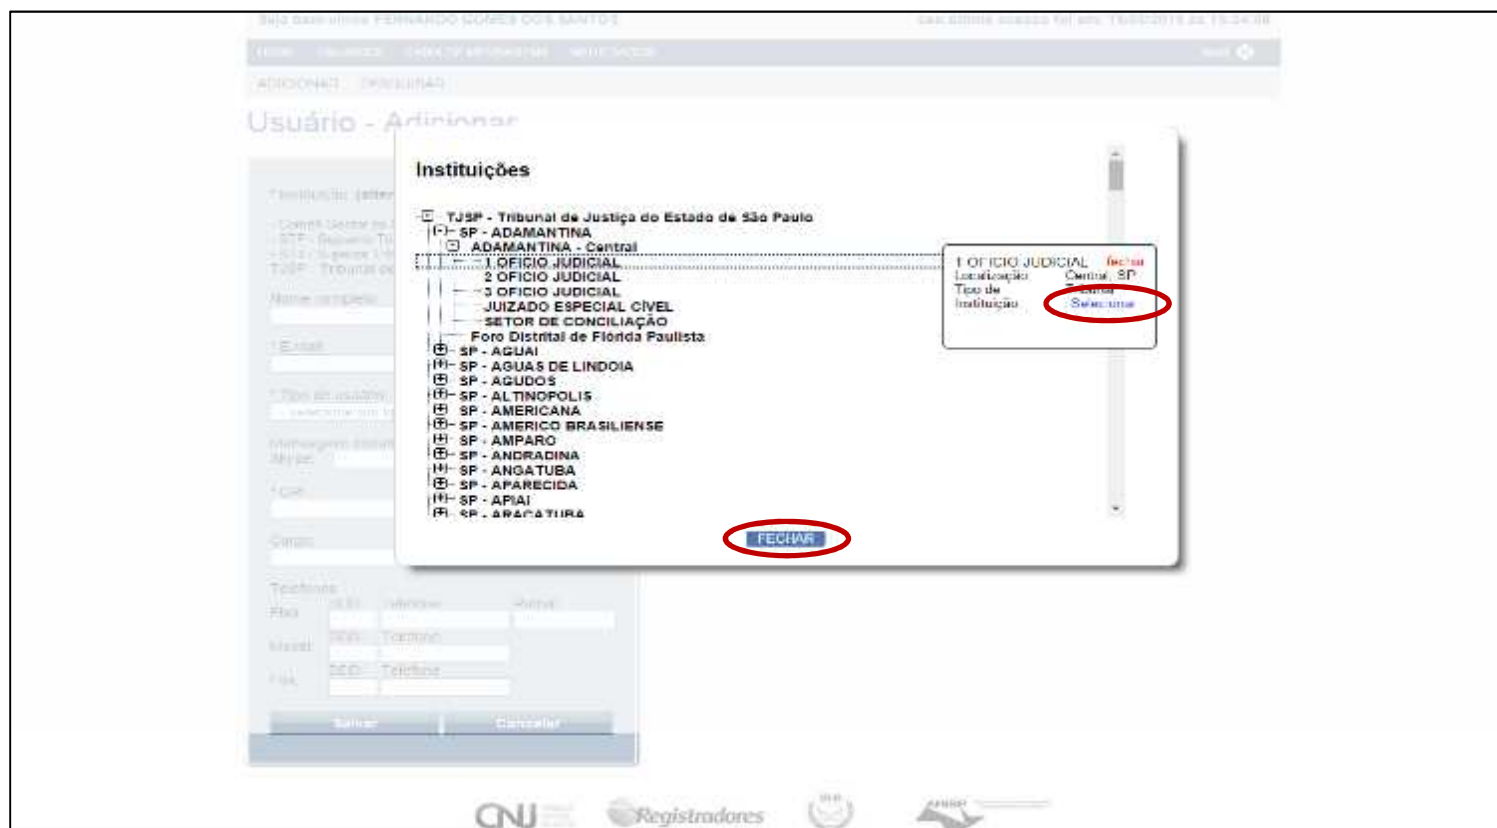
Seja bem vindo FERNANDO GOMES DOS SANTOS    seu último acesso foi em: 16/05/2015 às 15:34:08

INÍCIO   USUÁRIOS   CADASTRO APRENDIZAGEM   NOTIFICAÇÕES   Sair

ADICIONAR   PESQUISAR

Usuário - Adicionar

* Instituição: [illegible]
- Comitê Gestor do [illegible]
- STF - Supremo Tri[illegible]
- STJ - Superior Tri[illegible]
TJSP - Tribunal de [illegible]

Nome completo

* E-mail

* Tipo de usuário
-- selecione um ti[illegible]

Mensagens Sobre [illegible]
Skype

* CPF

Cargo

Telefones
Fixo   DDD   Telefone   Ramal
Móvel   DDD   Telefone
Fax   DDD   Telefone

Salvar   Cancelar

Instituições

TJSP - Tribunal de Justiça do Estado de São Paulo
SP - ADAMANTINA
ADAMANTINA - Central
1 OFICIO JUDICIAL
2 OFICIO JUDICIAL
3 OFICIO JUDICIAL
JUIZADO ESPECIAL CIVEL
SETOR DE CONCILIAÇÃO
Foro Distrital de Florida Paulista
SP - AGUAI
SP - AGUAS DE LINDOIA
SP - AGUDOS
SP - ALTINOPOLIS
SP - AMERICANA
SP - AMERICO BRASILIENSE
SP - AMPARO
SP - ANDRADINA
SP - ANGATUBA
SP - APARECIDA
SP - APIAI
SP - ARACATUBA

1 OFICIO JUDICIAL   fechar
Localização   Central, SP
Tipo de   Estadual
Instituição   Seleciona

FECHAR

CNJ   Registradores